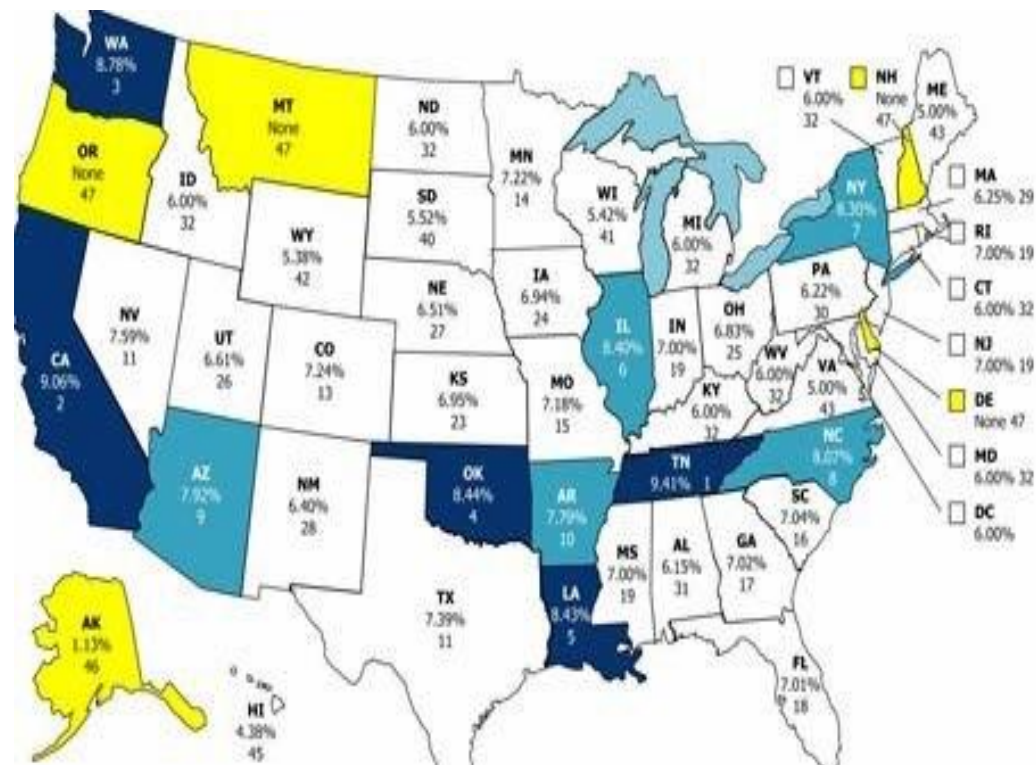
WA
8.78%
3

MT
None
47

ND
6.00%
32

MN
7.22%
14

VT
6.00%
32

NH
None
47

ME
5.00%
43

OR
None
47

ID
6.00%
32

SD
5.52%
40

WI
5.42%
41

MI
6.00%
32

NY
8.30%
7

MA
6.25% 29

RI
7.00% 19

WY
5.38%
42

NE
6.51%
27

IA
6.94%
24

PA
6.22%
30

CT
6.00% 32

NV
7.59%
11

UT
6.61%
26

CO
7.24%
13

IL
8.40%
6

IN
7.00%
19

OH
6.83%
25

NJ
7.00% 19

CA
9.06%
2

KS
6.95%
23

MO
7.18%
15

WV
6.00%
32

VA
5.00%
43

DE
None 47

KY
6.00%
32

MD
6.00% 32

AZ
7.92%
9

NM
6.40%
28

OK
8.44%
4

AR
7.79%
10

TN
9.41% 1

NC
8.07%
8

DC
6.00%

SC
7.04%
16

MS
7.00%
19

AL
6.15%
31

GA
7.02%
17

TX
7.39%
11

LA
8.43%
5

AK
1.13%
46

HI
4.38%
45

FL
7.01%
18